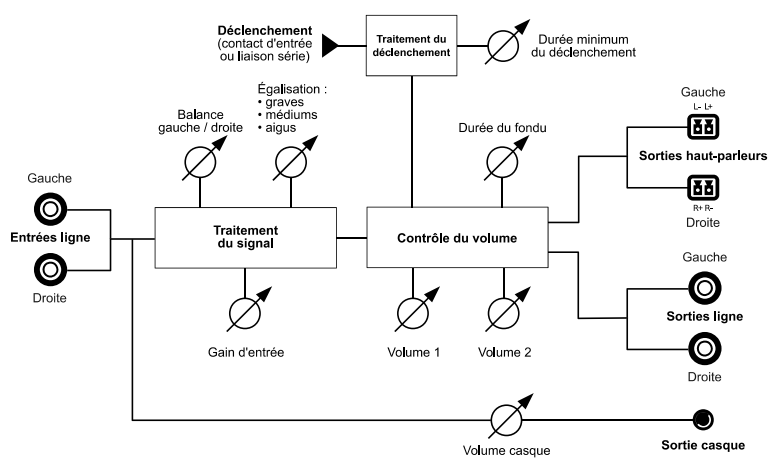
Déclenchement
(contact d'entrée ou liaison série)

Traitement du déclenchement

Durée minimum du déclenchement

Balance gauche / droite

Égalisation :
• graves
• médiums
• aigus

Durée du fondu

Gauche
L- L+
Sorties haut-parleurs
R+ R-
Droite

Gauche
Entrées ligne
Droite

Traitement du signal

Contrôle du volume

Gauche
Sorties ligne
Droite

Gain d'entrée

Volume 1

Volume 2

Volume casque

Sortie casque